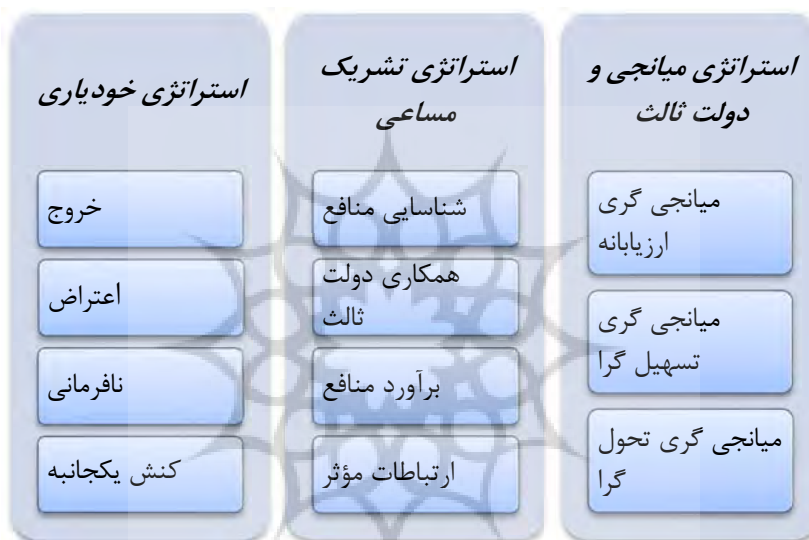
استراتژی میانجی و دولت ثالث

میانجی گری ارزیابانه

میانجی گری تسهیل گرا

میانجی گری تحول گرا

استراتژی تشریک مساعی

شناسایی منافع

همکاری دولت ثالث

برآورد منافع

ارتباطات مؤثر

استراتژی خودیاری

خروج

اعتراض

نافرمانی

کنش یکجانبه